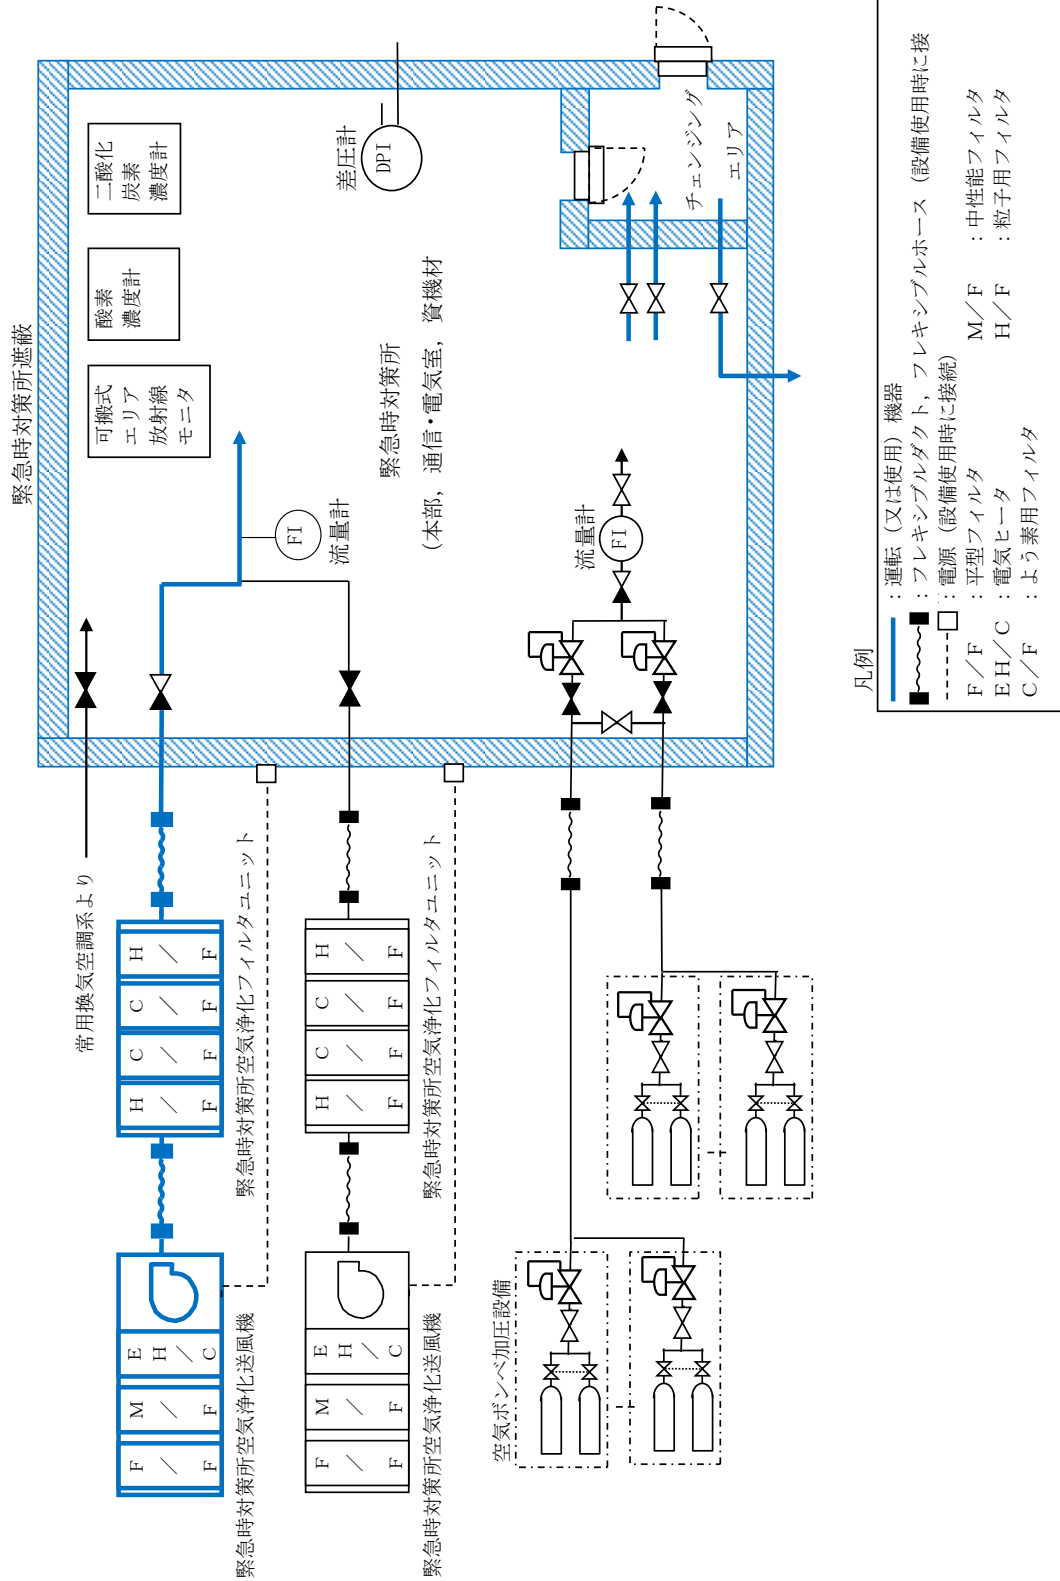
緊急時対策所遮蔽

二酸化炭素濃度計

酸素濃度計

可搬式エリア放射線モニタ

差圧計

DPI

チェンジングエリア

緊急時対策所
（本部，通信・電気室，資機材

FI
流量計

流量計
FI

常用換気空調系より

緊急時対策所空気浄化フィルタユニット

緊急時対策所空気浄化フィルタユニット

H/F
C/F
C/F
H/F

H/F
C/F
C/F
H/F

EH/C
M/F
F/F

EH/C
M/F
F/F

緊急時対策所空気浄化送風機

緊急時対策所空気浄化送風機

空気ボンベ加圧設備

凡例
：運転（又は使用）機器
：フレキシブルダクト，フレキシブルホース（設備使用時に接
：電源（設備使用時に接続）
F/F　：平型フィルタ　　M/F　：中性能フィルタ
EH/C　：電気ヒータ　　H/F　：粒子用フィルタ
C/F　：よう素用フィルタ